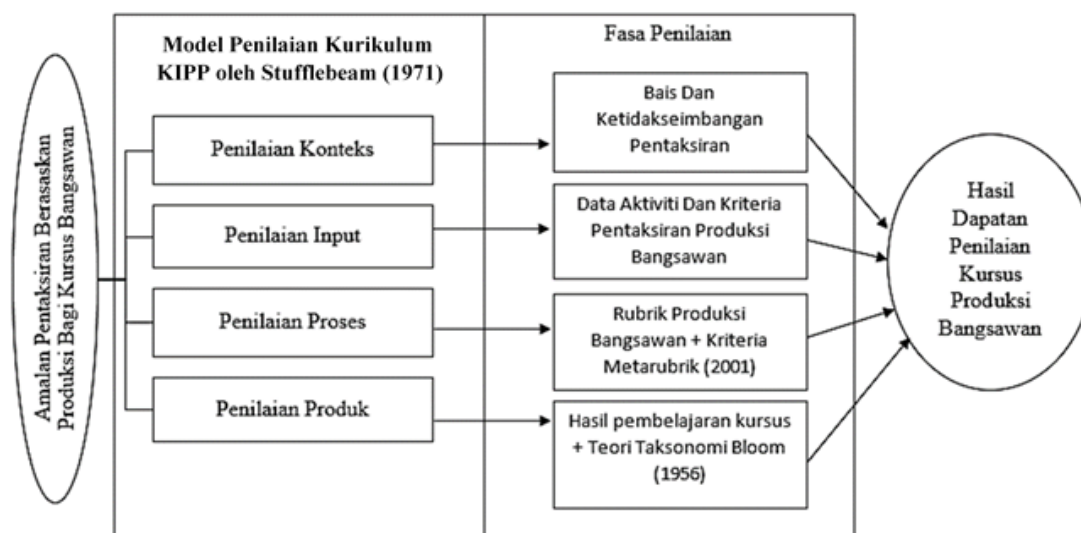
Amalan Pentaksiran Berasaskan Produksi Bagi Kursus Bangsawan

Model Penilaian Kurikulum KIPP oleh Stufflebeam (1971)

Penilaian Konteks

Penilaian Input

Penilaian Proses

Penilaian Produk

Fasa Penilaian

Bais Dan Ketidakseimbangan Pentaksiran

Data Aktiviti Dan Kriteria Pentaksiran Produksi Bangsawan

Rubrik Produksi Bangsawan + Kriteria Metarubrik (2001)

Hasil pembelajaran kursus + Teori Taksonomi Bloom (1956)

Hasil Dapatan Penilaian Kursus Produksi Bangsawan